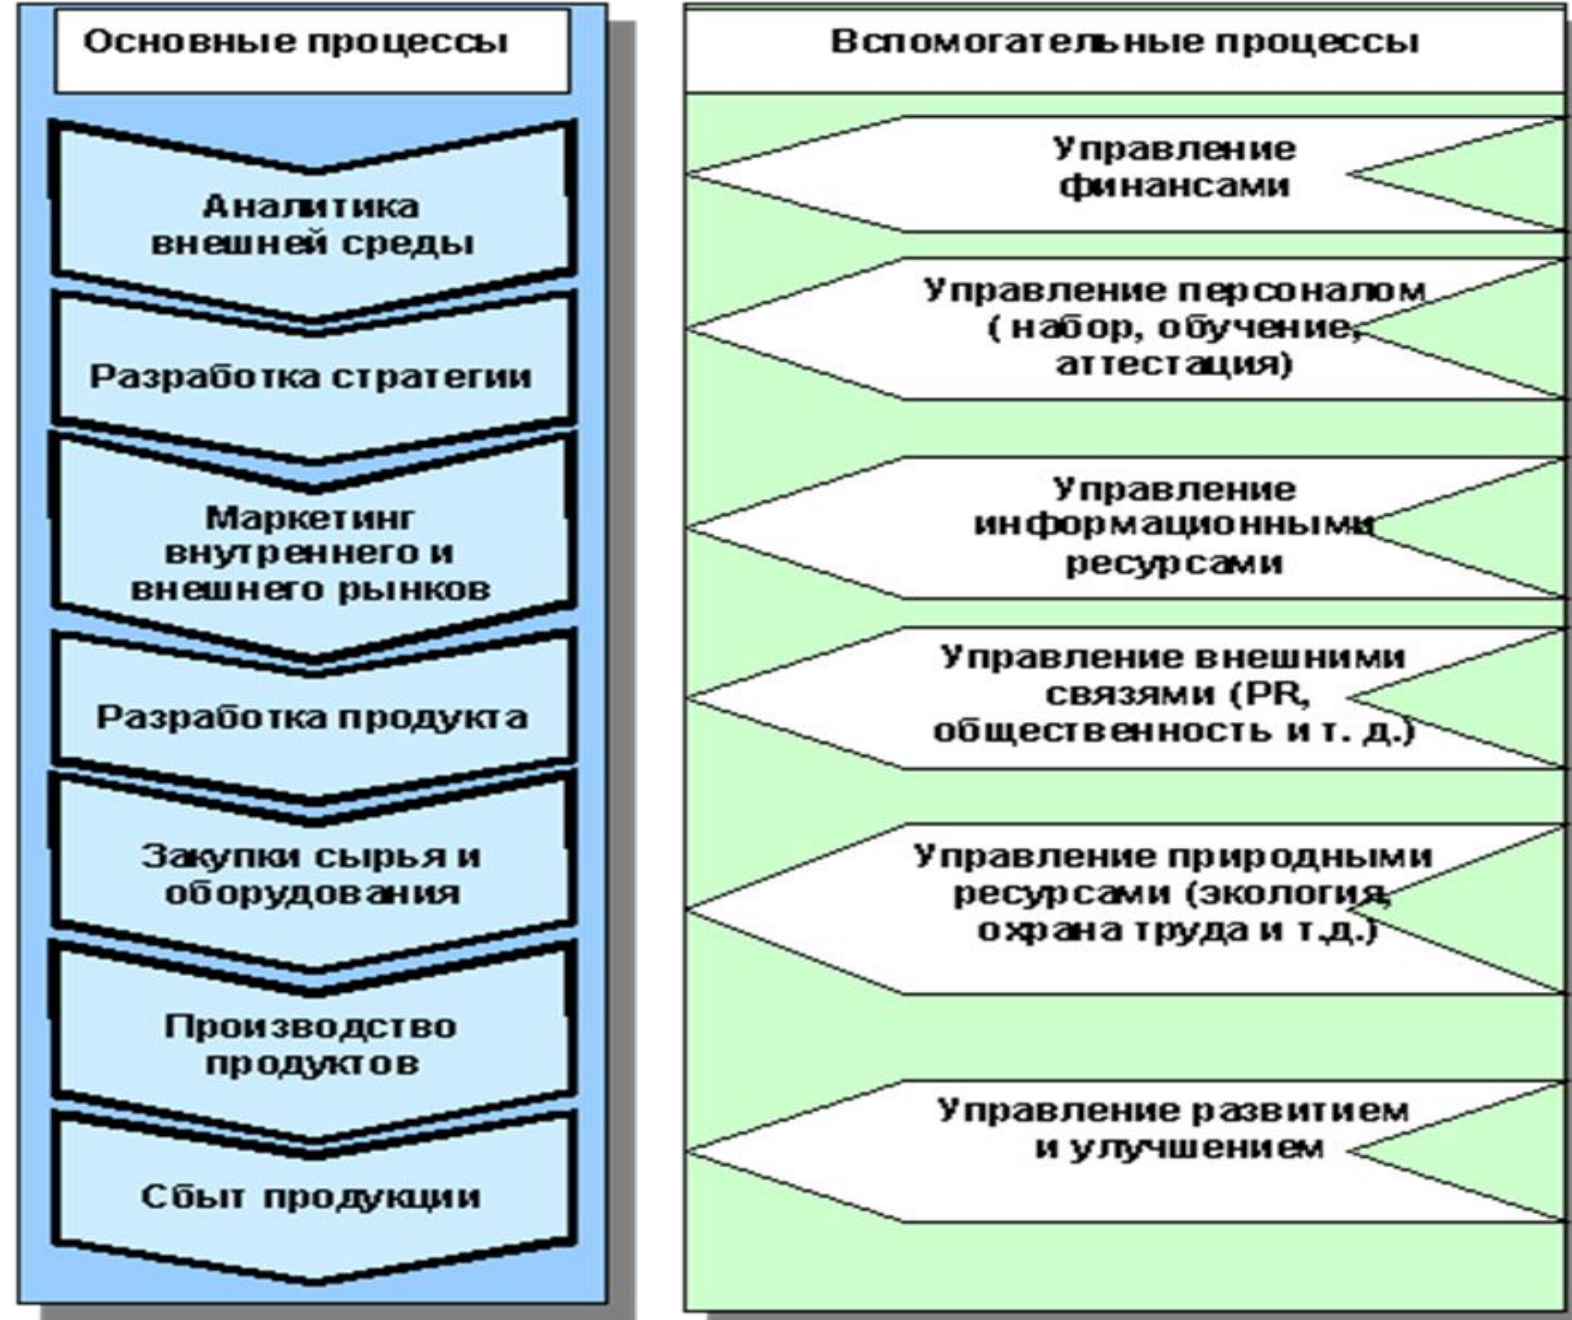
Основные процессы

Аналитика внешней среды

Разработка стратегии

Маркетинг внутреннего и внешнего рынков

Разработка продукта

Закупки сырья и оборудования

Производство продуктов

Сбыт продукции

Вспомогательные процессы

Управление финансами

Управление персоналом ( набор, обучение, аттестация)

Управление информационными ресурсами

Управление внешними связями (PR, общественность и т. д.)

Управление природными ресурсами (экология, охрана труда и т.д.)

Управление развитием и улучшением